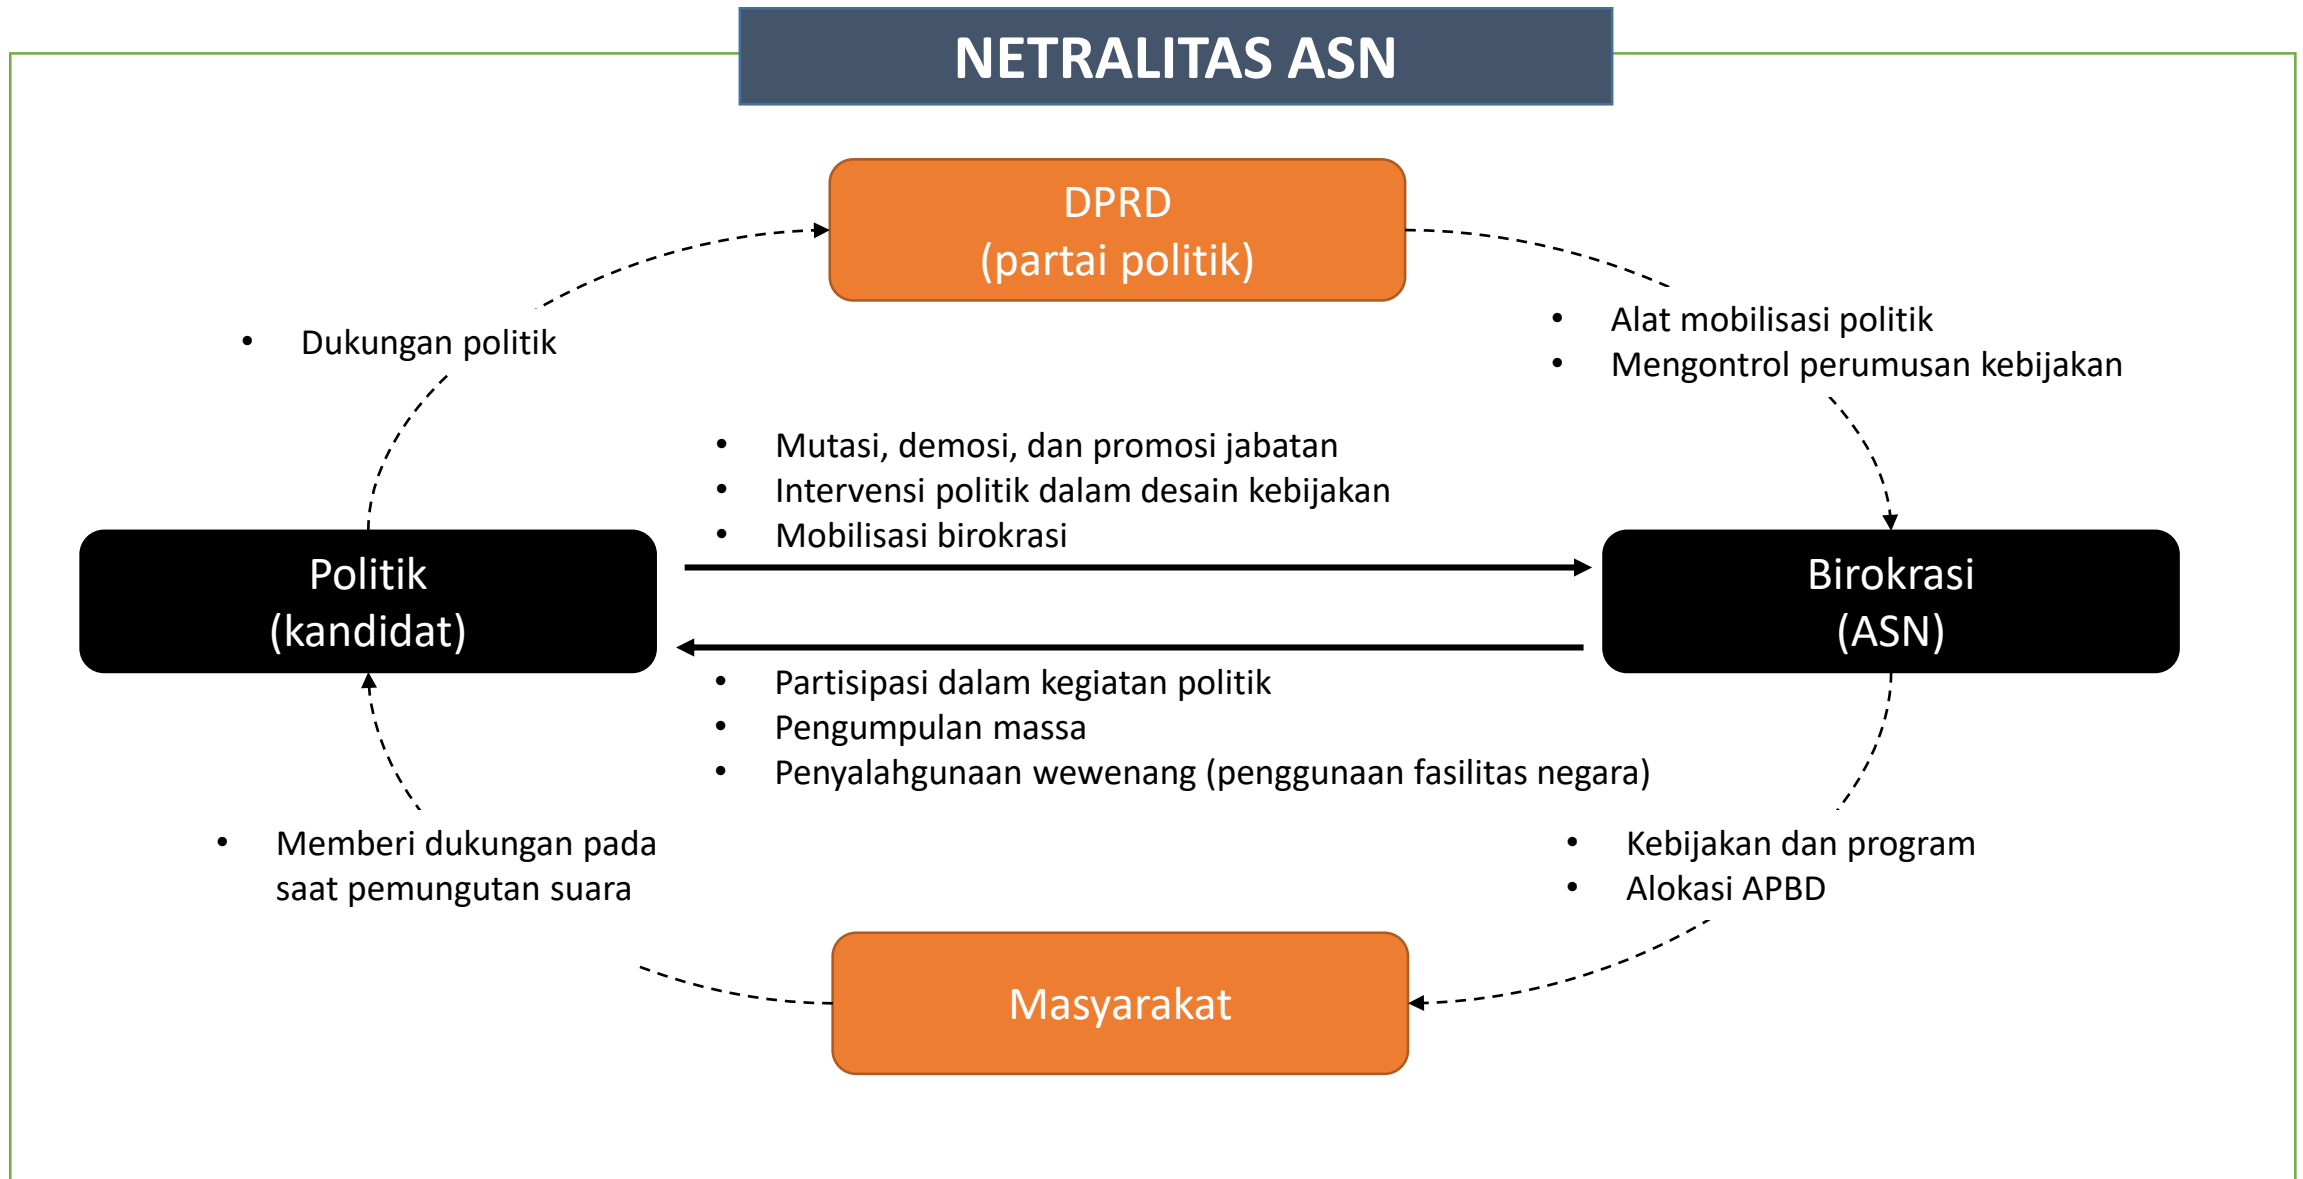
NETRALITAS ASN

DPRD
(partai politik)

• Dukungan politik

• Alat mobilisasi politik
• Mengontrol perumusan kebijakan

• Mutasi, demosi, dan promosi jabatan
• Intervensi politik dalam desain kebijakan
• Mobilisasi birokrasi

Politik
(kandidat)

Birokrasi
(ASN)

• Partisipasi dalam kegiatan politik
• Pengumpulan massa
• Penyalahgunaan wewenang (penggunaan fasilitas negara)

• Memberi dukungan pada saat pemungutan suara

• Kebijakan dan program
• Alokasi APBD

Masyarakat